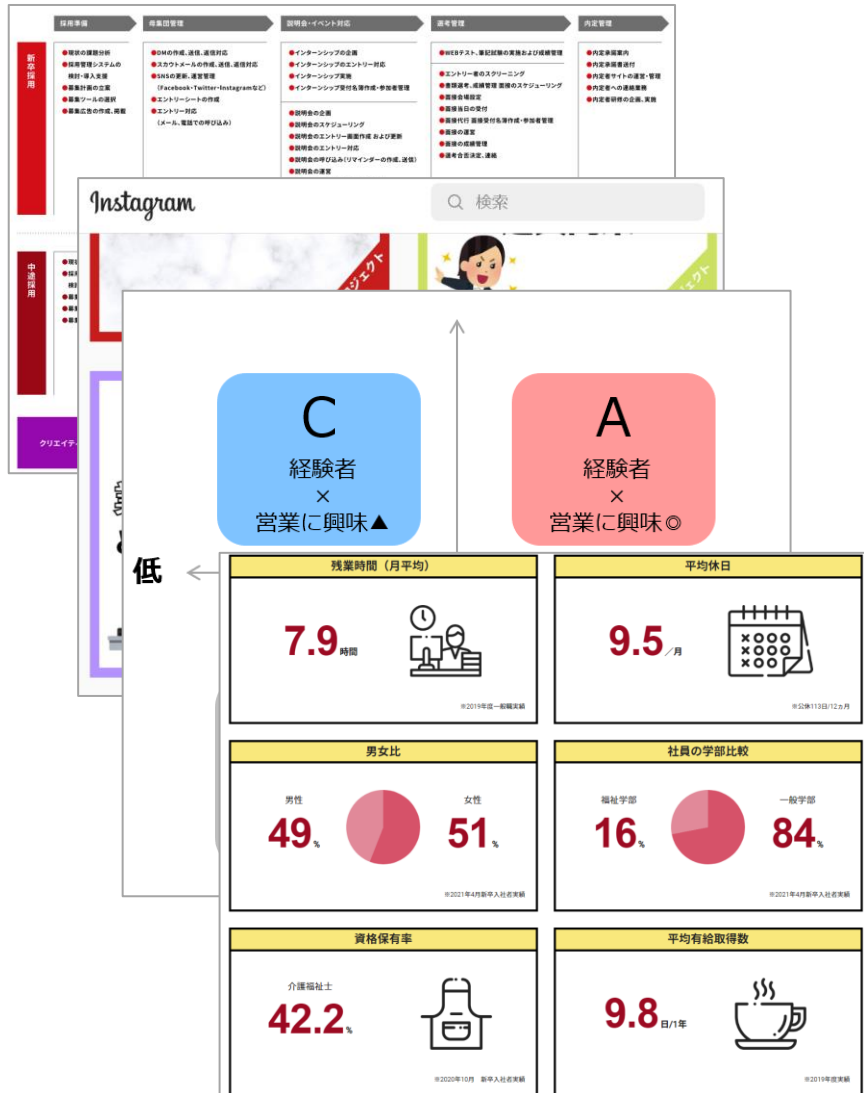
採用準備
母集団管理
説明会・イベント対応
選考管理
内定管理

新卒採用

●現状の課題分析
●採用管理システムの検討・導入支援
●募集計画の立案
●募集ツールの選択
●募集広告の作成、掲載

●DMの作成、送信、返信対応
●スカウトメールの作成、送信、返信対応
●SNSの更新、運営管理（Facebook・Twitter・Instagramなど）
●エントリーシートの作成
●エントリー対応（メール、電話での呼び込み）

●インターンシップの企画
●インターンシップのエントリー対応
●インターンシップ実施
●インターンシップ受付名簿作成・参加者管理

●説明会の企画
●説明会のスケジューリング
●説明会のエントリー画面作成 および更新
●説明会のエントリー対応
●説明会の呼び込み（リマインダーの作成、送信）
●説明会の運営

●WEBテスト、筆記試験の実施および成績管理
●エントリー者のスクリーニング
●書類選考、成績管理 面接のスケジューリング
●面接会場設定
●面接当日の受付
●面接代行 面接受付名簿作成・参加者管理
●面接の運営
●面接の成績管理
●選考合否決定、連絡

●内定承諾案内
●内定承諾書送付
●内定者サイトの運営・管理
●内定者への連絡業務
●内定者研修の企画、実施

中途採用

クリエイティ

Instagram
検索

C
経験者
×
営業に興味▲

A
経験者
×
営業に興味◎

低

残業時間（月平均）
7.9時間
※2019年度一般職実績

平均休日
9.5／月
※公休113日/12ヵ月

男女比
男性
49%
女性
51%
※2021年4月新卒入社者実績

社員の学部比較
福祉学部
16%
一般学部
84%
※2021年4月新卒入社者実績

資格保有率
介護福祉士
42.2%
※2020年10月 新卒入社者実績

平均有給取得数
9.8日/1年
※2019年度実績